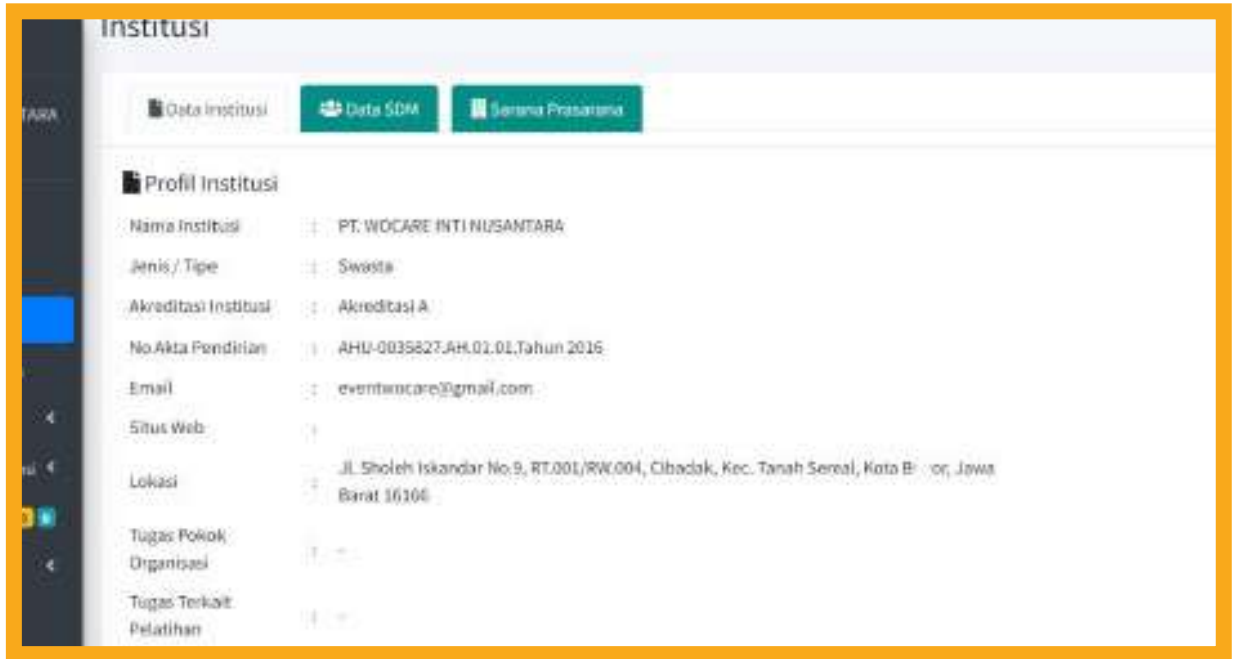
Institusi

TARA

Data Institusi
Data SDM
Sarana Prasarana

Profil Institusi

Nama Institusi : PT. WOCARE INTI NUSANTARA

Jenis / Tipe : Swasta

Akreditasi Institusi : Akreditasi A

No.Akta Pendirian : AHU-0035827.AH.01.01.Tahun 2016

Email : eventwocare@gmail.com

Situs Web :

Lokasi : Jl. Sholeh Iskandar No.9, RT.001/RW.004, Cibadak, Kec. Tanah Sereal, Kota B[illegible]or, Jawa Barat 16166

Tugas Pokok Organisasi : -

Tugas Terkait Pelatihan : -